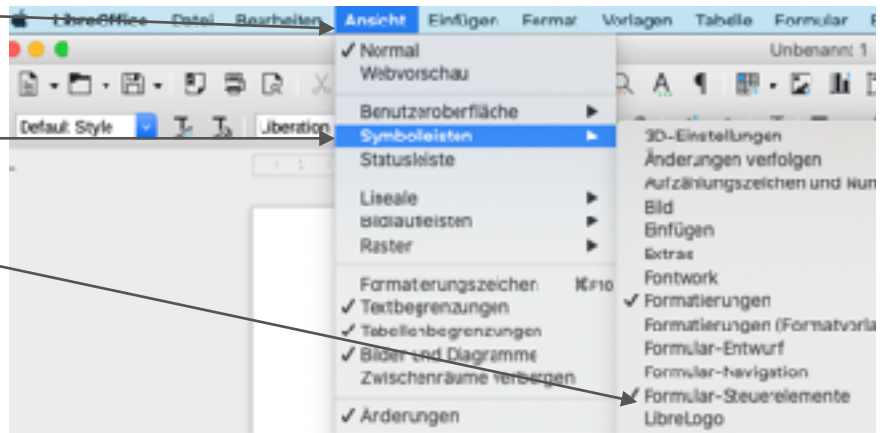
LibreOffice Datei Bearbeiten Ansicht Einfügen Format Vorlagen Tabelle Formular F

Unbenannt 1

Default Style

Liberation

✓ Normal
Webvorschau

Benutzeroberfläche
Symbolleisten
Statusleiste

Lineale
Bildlaufleisten
Raster

Formatierungszeichen ⌘F10
✓ Textbegrenzungen
✓ Tabellenbegrenzungen
✓ Bilder und Diagramme
Zwischenräume verbergen

✓ Änderungen

3D-Einstellungen
Änderungen verfolgen
Aufzählungszeichen und Num
Bild
Einfügen
Extras
Fontwork
✓ Formatierungen
Formatierungen (Formatvorla
Formular-Entwurf
Formular-Navigation
✓ Formular-Steuerelemente
LibreLogo